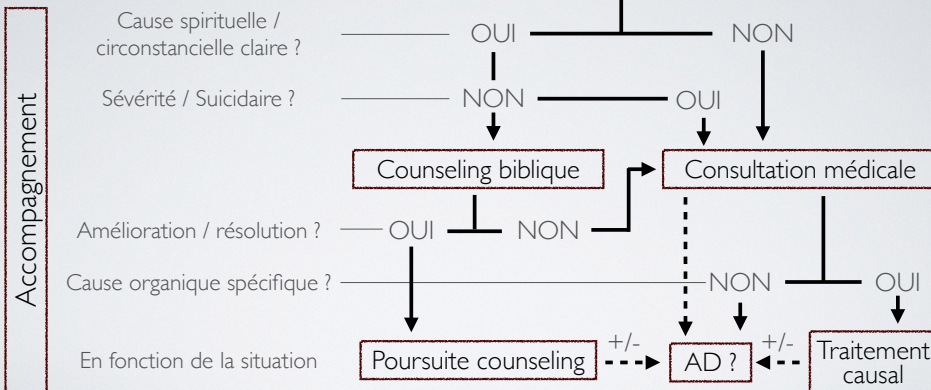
Accompagnement

Cause spirituelle / circonstancielle claire ?

OUI

NON

Sévérité / Suicidaire ?

NON

OUI

Counseling biblique

Consultation médicale

Amélioration / résolution ?

OUI

NON

Cause organique spécifique ?

NON

OUI

En fonction de la situation

Poursuite counseling

+/-

AD ?

+/-

Traitement causal